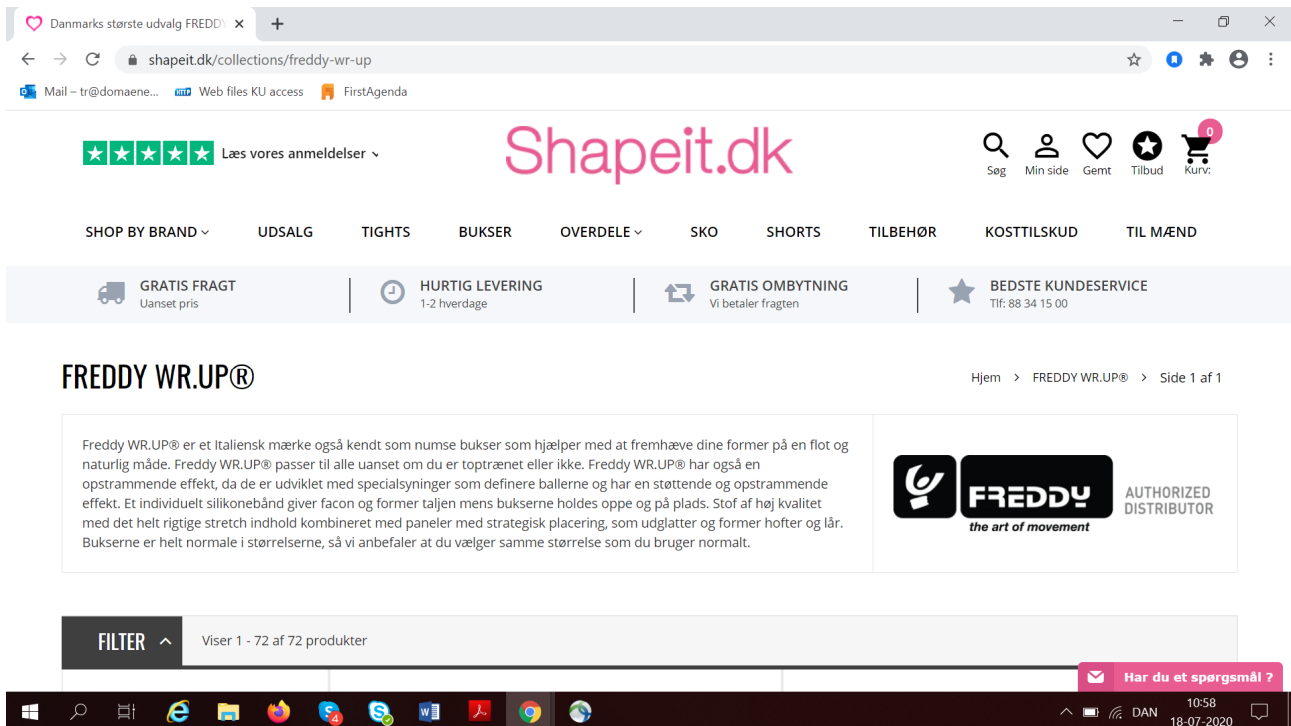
Danmarks største udvalg FREDD ×

shapeit.dk/collections/freddy-wr-up

Mail – tr@domaene... Web files KU access FirstAgenda

Læs vores anmeldelser

Shapeit.dk

Søg Min side Gemt Tilbud 0 Kurv:

SHOP BY BRAND UDSALG TIGHTS BUKSER OVERDELE SKO SHORTS TILBEHØR KOSTTILSKUD TIL MÆND

GRATIS FRAGT
Uanset pris

HURTIG LEVERING
1-2 hverdage

GRATIS OMBYTNING
Vi betaler fragten

BEDSTE KUNDESERVICE
Tlf: 88 34 15 00

FREDDY WR.UP®

Hjem > FREDDY WR.UP® > Side 1 af 1

Freddy WR.UP® er et Italiensk mærke også kendt som numse bukser som hjælper med at fremhæve dine former på en flot og naturlig måde. Freddy WR.UP® passer til alle uanset om du er toptrænet eller ikke. Freddy WR.UP® har også en opstrammende effekt, da de er udviklet med specialsyninger som definere ballerne og har en støttende og opstrammende effekt. Et individuelt silikonebånd giver facon og former taljen mens bukserne holdes oppe og på plads. Stof af høj kvalitet med det helt rigtige stretch indhold kombineret med paneler med strategisk placering, som udglatter og former hofter og lår. Bukserne er helt normale i størrelserne, så vi anbefaler at du vælger samme størrelse som du bruger normalt.

FREDDY
the art of movement
AUTHORIZED DISTRIBUTOR

FILTER

Viser 1 - 72 af 72 produkter

Har du et spørgsmål ?

DAN 10:58 18-07-2020